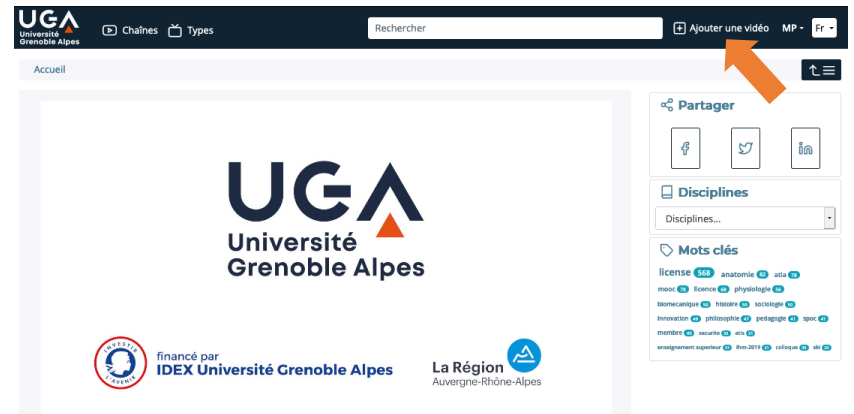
UGA
Université Grenoble Alpes

Chaînes Types

Rechercher

Ajouter une vidéo MP Fr

Accueil

UGA
Université Grenoble Alpes

INVESTIR L'AVENIR

financé par
IDEX Université Grenoble Alpes

La Région
Auvergne-Rhône-Alpes

Partager

Disciplines

Disciplines...

Mots clés

license 568 anatomie 82 atla 76
mooc 76 licence 68 physiologie 56
biomecanique 50 histoire 45 sociologie 45
innovation 45 philosophie 42 pedagogie 41 spoc 41
membre 40 securite 39 atia 35
enseignement superieur 32 ihm-2018 33 colloque 30 ski 29